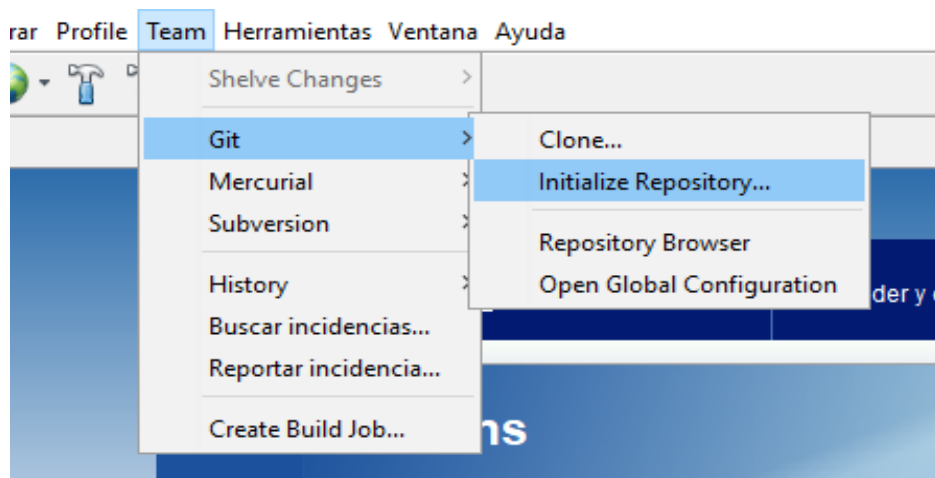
rar Profile Team Herramientas Ventana Ayuda

Shelve Changes
Git
Mercurial
Subversion
History
Buscar incidencias...
Reportar incidencia...
Create Build Job...

Clone...
Initialize Repository...
Repository Browser
Open Global Configuration

der y c

ns